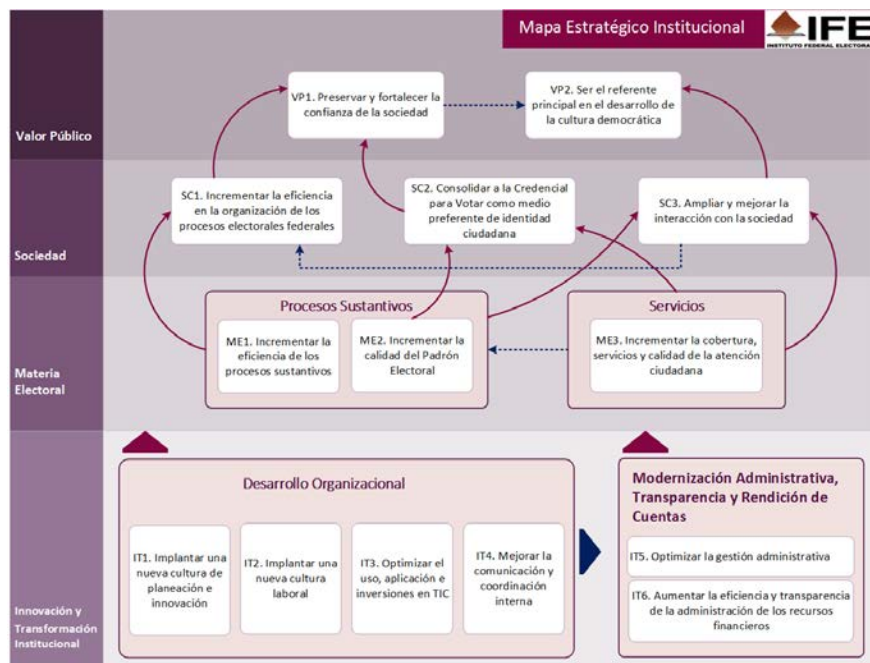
Mapa Estratégico Institucional

IFE
INSTITUTO FEDERAL ELECTORAL

Valor Público

VP1. Preservar y fortalecer la confianza de la sociedad

VP2. Ser el referente principal en el desarrollo de la cultura democrática

Sociedad

SC1. Incrementar la eficiencia en la organización de los procesos electorales federales

SC2. Consolidar a la Credencial para Votar como medio preferente de identidad ciudadana

SC3. Ampliar y mejorar la interacción con la sociedad

Materia Electoral

Procesos Sustantivos

ME1. Incrementar la eficiencia de los procesos sustantivos

ME2. Incrementar la calidad del Padrón Electoral

Servicios

ME3. Incrementar la cobertura, servicios y calidad de la atención ciudadana

Innovación y Transformación Institucional

Desarrollo Organizacional

IT1. Implantar una nueva cultura de planeación e innovación

IT2. Implantar una nueva cultura laboral

IT3. Optimizar el uso, aplicación e inversiones en TIC

IT4. Mejorar la comunicación y coordinación interna

Modernización Administrativa, Transparencia y Rendición de Cuentas

IT5. Optimizar la gestión administrativa

IT6. Aumentar la eficiencia y transparencia de la administración de los recursos financieros